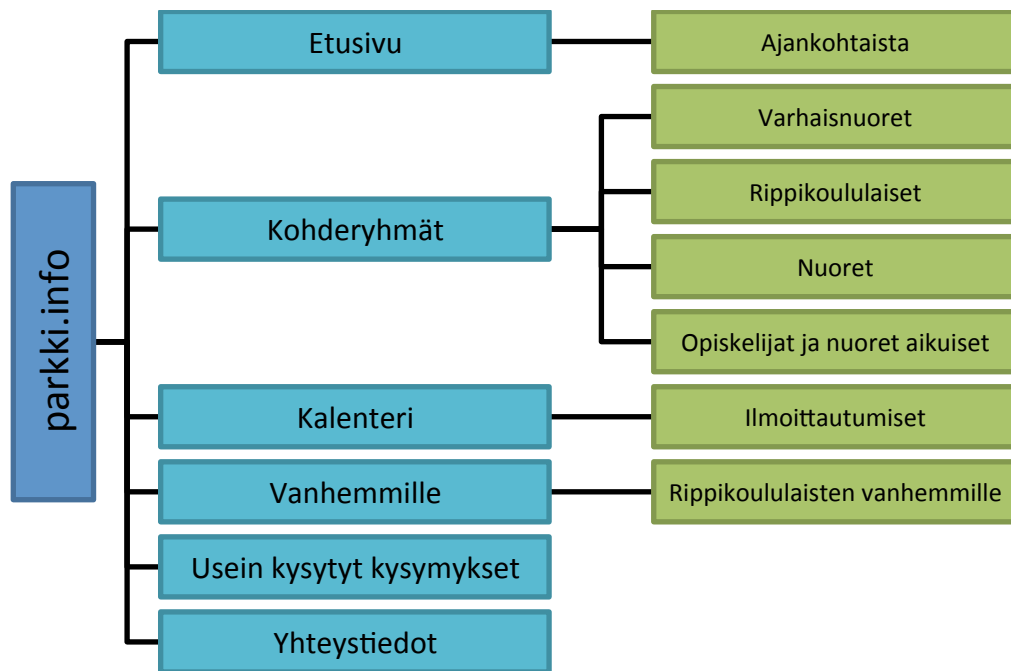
parkki.info

Etusivu

Ajankohtaista

Kohderyhmät

Varhaisnuoret

Rippikoululaiset

Nuoret

Opiskelijat ja nuoret aikuiset

Kalenteri

Ilmoittautumiset

Vanhemmille

Rippikoululaisten vanhemmille

Usein kysytyt kysymykset

Yhteystiedot